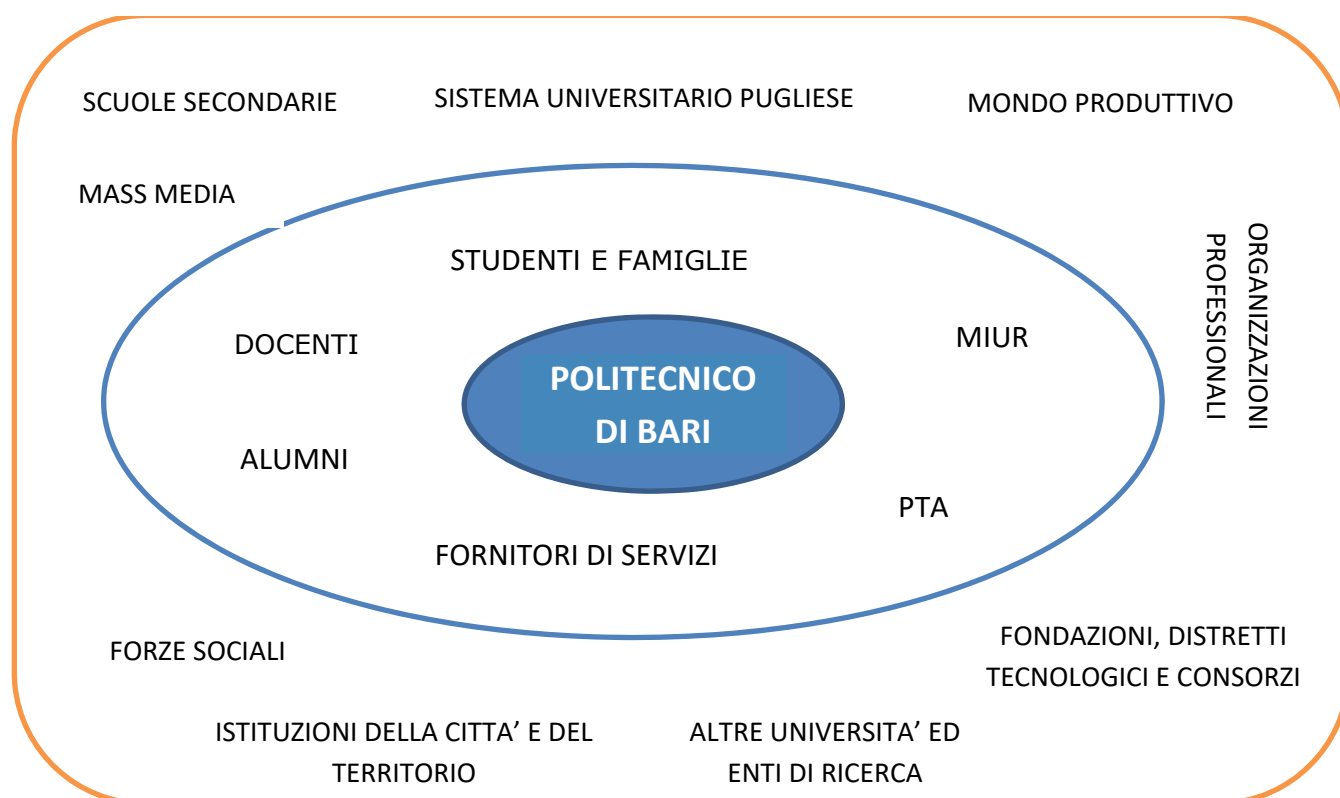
SCUOLE SECONDARIE

SISTEMA UNIVERSITARIO PUGLIESE

MONDO PRODUTTIVO

MASS MEDIA

ORGANIZZAZIONI PROFESSIONALI

STUDENTI E FAMIGLIE

DOCENTI

MIUR

POLITECNICO DI BARI

ALUMNI

PTA

FORNITORI DI SERVIZI

FORZE SOCIALI

FONDAZIONI, DISTRETTI TECNOLOGICI E CONSORZI

ISTITUZIONI DELLA CITTA' E DEL TERRITORIO

ALTRE UNIVERSITA' ED ENTI DI RICERCA